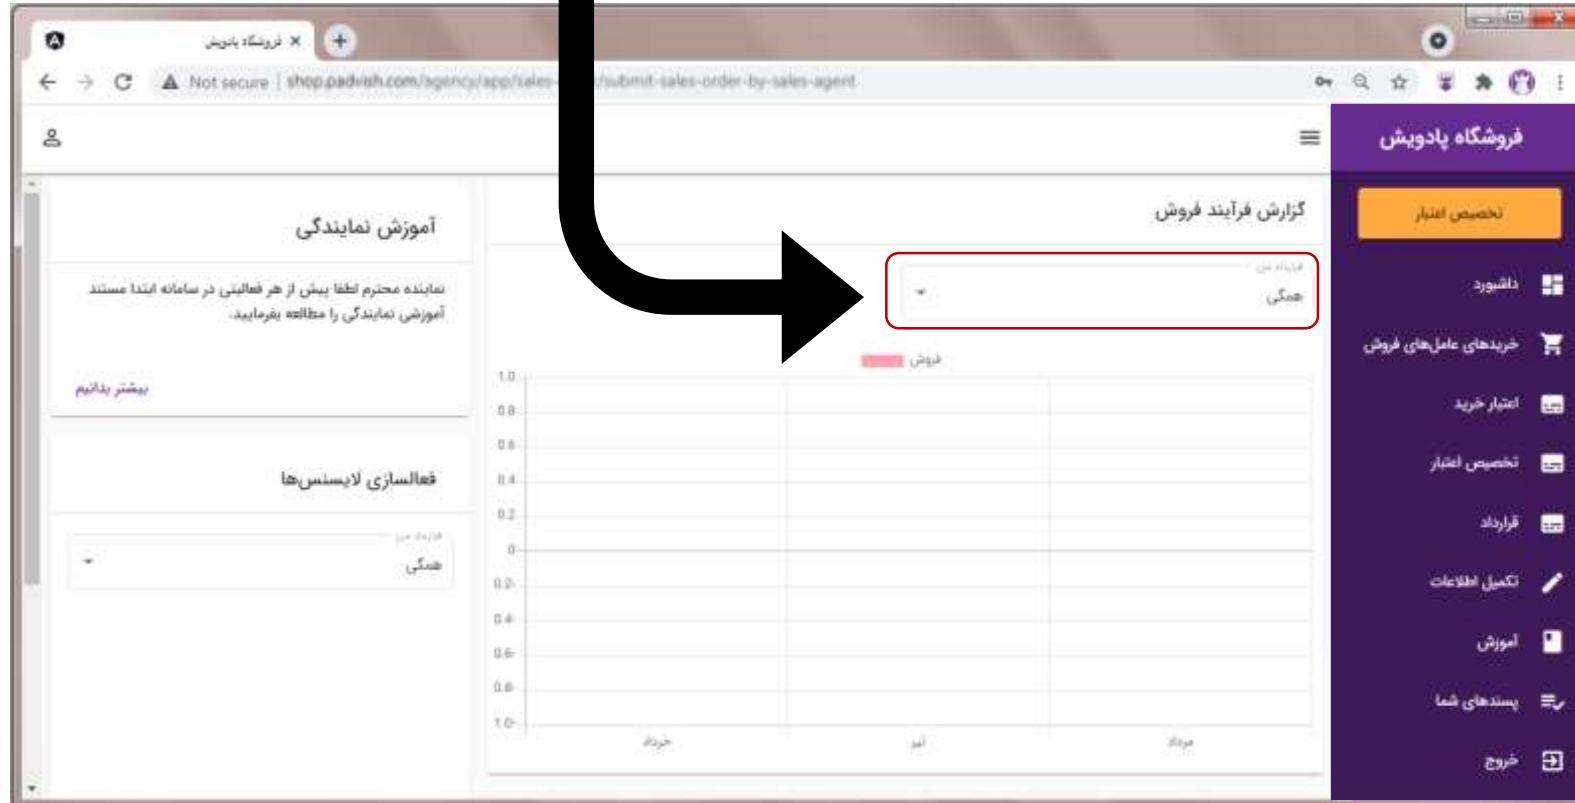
فروشگاه پادویش ×
Not secure | shop.padvish.com/agency/app/sales-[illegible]/submit-sales-order-by-sales-agent

فروشگاه پادویش
تخصیص اعتبار
داشبورد
خریدهای عامل‌های فروش
اعتبار خرید
تخصیص اعتبار
قرارداد
تکمیل اطلاعات
آموزش
پسندهای شما
خروج

گزارش فرآیند فروش
قرارداد من
همگی
فروش
1.0
0.8
0.6
0.4
0.2
0
-0.2
-0.4
-0.6
-0.8
-1.0
خرداد
تیر
مرداد

آموزش نمایندگی
نماینده محترم لطفا پیش از هر فعالیتی در سامانه ابتدا مستند آموزش نمایندگی را مطالعه بفرمایید.
بیشتر بدانیم

فعالسازی لایسنس‌ها
قرارداد من
همگی